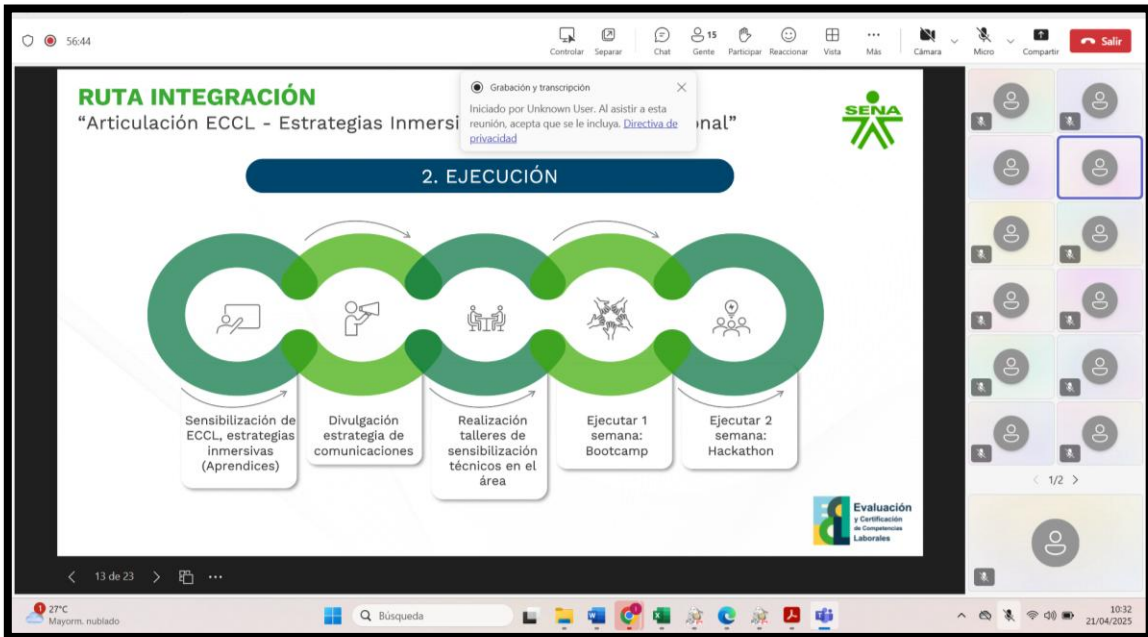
56:44

Controlar Separar Chat 15 Gente Participar Reaccionar Vista Más Cámara Micro Compartir Salir

Grabación y transcripción

Iniciado por Unknown User. Al asistir a esta reunión, acepta que se le incluya. Directiva de privacidad

RUTA INTEGRACIÓN

"Articulación ECCL - Estrategias Inmersi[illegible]onal"

SENA

2. EJECUCIÓN

Sensibilización de ECCL, estrategias inmersivas (Aprendices)

Divulgación estrategia de comunicaciones

Realización talleres de sensibilización técnicos en el área

Ejecutar 1 semana: Bootcamp

Ejecutar 2 semana: Hackathon

Evaluación y Certificación de Competencias Laborales

13 de 23

1/2

27°C
Mayorm. nublado

Búsqueda

10:32
21/04/2025